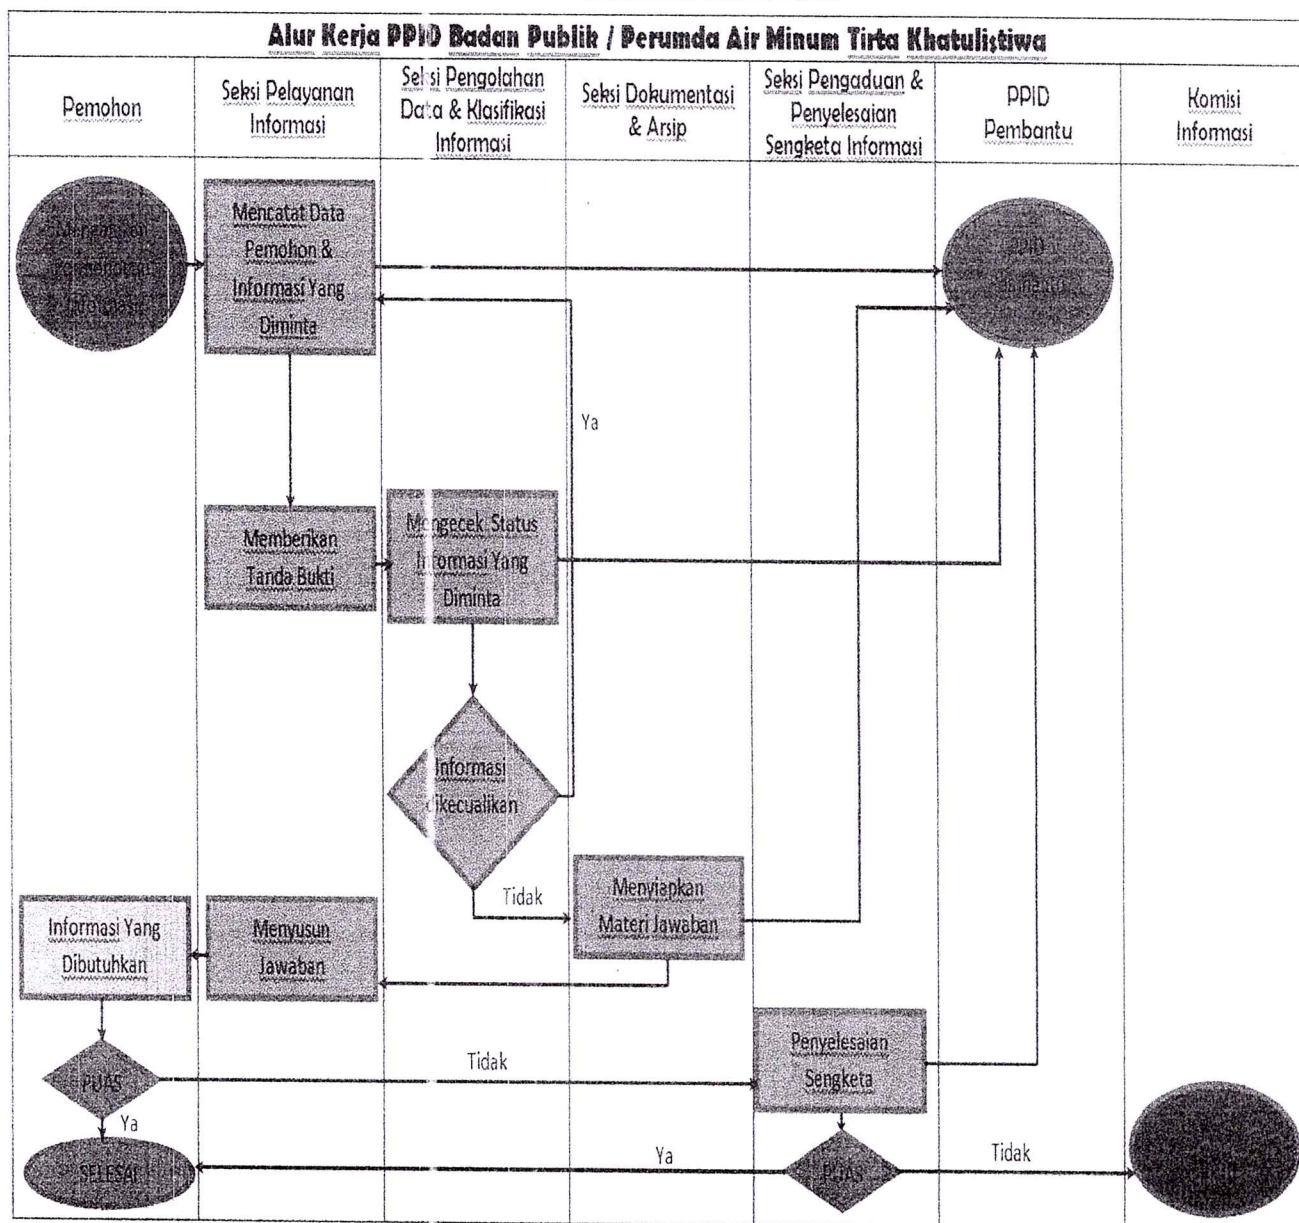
Alur Kerja PPID Badan Publik / Perumda Air Minum Tirta Khatulistiwa

| Pemohon | Seksi Pelayanan Informasi | Seksi Pengolahan Data & Klasifikasi Informasi | Seksi Dokumentasi & Arsip | Seksi Pengaduan & Penyelesaian Sengketa Informasi | PPID Pembantu | Komisi Informasi |
|---|---|---|---|---|---|---|

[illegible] Permohonan Informasi

Mencatat Data Pemohon & Informasi Yang Diminta

PPID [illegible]

Ya

Memberikan Tanda Bukti

Mengecek Status Informasi Yang Diminta

Informasi dikecualikan

Tidak

Menyiapkan Materi Jawaban

Informasi Yang Dibutuhkan

Menyusun Jawaban

PUAS

Tidak

Penyelesaian Sengketa

Ya

SELESAI

Ya

PUAS

Tidak